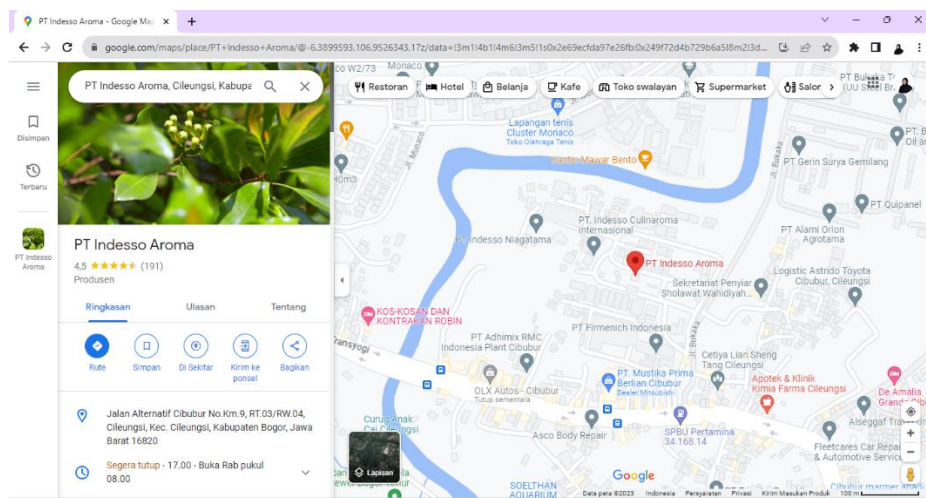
PT Indesso Aroma - Google Ma ×
+

google.com/maps/place/PT+Indesso+Aroma/@-6.3899593,106.9526343,17z/data=!3m1!4b1!4m6!3m5!1s0x2e69ecfda97e26fb:0x249f72d4b729b6a5!8m2!3d...

Disimpan
Terbaru
PT Indesso Aroma

PT Indesso Aroma, Cileungsi, Kabupa

PT Indesso Aroma
4,5 ★★★★★ (191)
Produsen

Ringkasan
Ulasan
Tentang

Rute
Simpan
Di Sekitar
Kirim ke ponsel
Bagikan

Jalan Alternatif Cibubur No.Km.9, RT.03/RW.04, Cileungsi, Kec. Cileungsi, Kabupaten Bogor, Jawa Barat 16820

Segera tutup · 17.00 · Buka Rab pukul 08.00

Restoran
Hotel
Belanja
Kafe
Toko swalayan
Supermarket
Salon

Lapangan tenis Cluster Monaco
Toko Olahraga Tenis
Monaco
PT Bukaka T (UU Steel Br
PT Gerin Surya Gemilang
PT Quipanel
PT Alami Orion Agrotama
Kantin Mawar Bento
PT. Indesso Culinaroma Internasional
PT Indesso Niagatama
PT Indesso Aroma
Sekretariat Penyiar Sholawat Wahidiyah...
Logistic Astrido Toyota Cibubur, Cileungsi
KOS-KOSAN DAN KONTRAKAN ROBIN
PT Adhimix RMC Indonesia Plant Cibubur
PT Firmenich Indonesia
Cetiya Lian Sheng Tang Cileungsi
PT. Mustika Prima Berlian Cibubur
Dealer Mitsubishi
Apotek & Klinik Kimia Farma Cileungsi
De Amalia Grande
OLX Autos - Cibubur
Tutup sementara
Curug Anak Cai Cileungsi
Asco Body Repair
SPBU Pertamina 34.168.14
Alseggaf Tra
Fleetcares Car Repair & Automotive Service
SOELTHAN AQUARIUM
Jl. Bukaka
Lapisan
Google
Data peta ©2023 Indonesia Persyaratan Privasi Kirim Masukan Produk 100 m